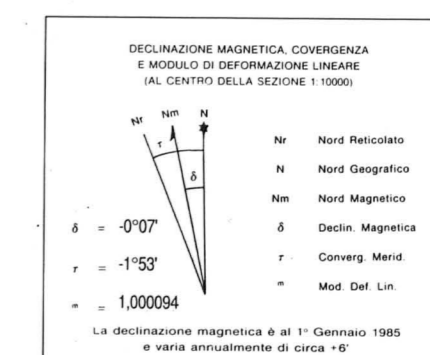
DECLINAZIONE MAGNETICA, COVERGENZA
E MODULO DI DEFORMAZIONE LINEARE
(AL CENTRO DELLA SEZIONE 1:10000)

Nr Nm N

$\tau$

$\delta$

| | |
|---|---|
| Nr | Nord Reticolato |
| N | Nord Geografico |
| Nm | Nord Magnetico |
| $\delta$ | Declin. Magnetica |
| $\tau$ | Converg. Merid. |
| m | Mod. Def. Lin. |

$\delta$ = -0°07'

$\tau$ = -1°53'

m = 1,000094

La declinazione magnetica è al 1° Gennaio 1985
e varia annualmente di circa +6'